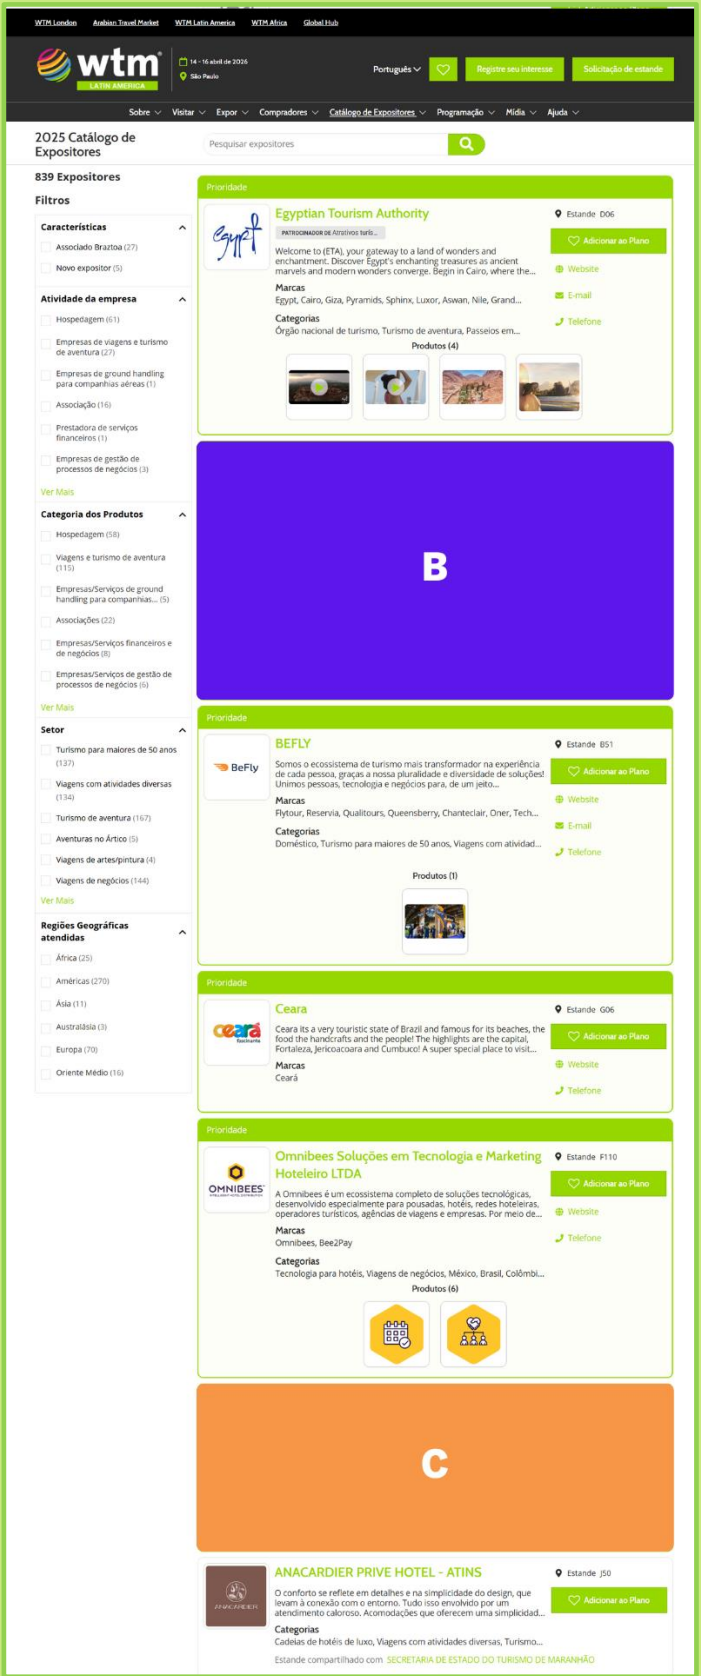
WTM London Arabian Travel Market WTM Latin America WTM Africa Global Hub

wtm LATIN AMERICA

14 - 16 abril de 2026
São Paulo

Português Registre seu interesse Solicitação de estande

Sobre Visitar Expor Compradores Catálogo de Expositores Programação Mídia Ajuda

2025 Catálogo de Expositores

Pesquisar expositores

839 Expositores

Filtros

Características
Associado Braztoa (27)
Novo expositor (5)

Atividade da empresa
Hospedagem (61)
Empresas de viagens e turismo de aventura (27)
Empresas de ground handling para companhias aéreas (1)
Associação (16)
Prestadora de serviços financeiros (1)
Empresas de gestão de processos de negócios (3)
Ver Mais

Categoria dos Produtos
Hospedagem (58)
Viagens e turismo de aventura (115)
Empresas/Serviços de ground handling para companhias... (5)
Associações (22)
Empresas/Serviços financeiros e de negócios (8)
Empresas/Serviços de gestão de processos de negócios (6)
Ver Mais

Setor
Turismo para maiores de 50 anos (137)
Viagens com atividades diversas (134)
Turismo de aventura (167)
Aventuras no Ártico (5)
Viagens de artes/pintura (4)
Viagens de negócios (144)
Ver Mais

Regiões Geográficas atendidas
África (25)
Américas (270)
Ásia (11)
Australásia (3)
Europa (70)
Oriente Médio (16)

Prioridade
Egyptian Tourism Authority
PATROCINADOR DE Atrativos turís...
Welcome to (ETA), your gateway to a land of wonders and enchantment. Discover Egypt's enchanting treasures as ancient marvels and modern wonders converge. Begin in Cairo, where the...
Marcas
Egypt, Cairo, Giza, Pyramids, Sphinx, Luxor, Aswan, Nile, Grand...
Categorias
Órgão nacional de turismo, Turismo de aventura, Passeios em...
Produtos (4)
Estande D06
Adicionar ao Plano
Website
E-mail
Telefone

B

Prioridade
BEFLY
BeFly
Somos o ecossistema de turismo mais transformador na experiência de cada pessoa, graças a nossa pluralidade e diversidade de soluções! Unimos pessoas, tecnologia e negócios para, de um jeito...
Marcas
Flytour, Reservia, Qualitours, Queensberry, Chanteclair, Oner, Tech...
Categorias
Doméstico, Turismo para maiores de 50 anos, Viagens com atividad...
Produtos (1)
Estande B51
Adicionar ao Plano
Website
E-mail
Telefone

Prioridade
Ceara
ceará fascinante
Ceara its a very touristic state of Brazil and famous for its beaches, the food the handcrafts and the people! The highlights are the capital, Fortaleza, Jericoacoara and Cumbuco! A super special place to visit...
Marcas
Ceará
Estande G06
Adicionar ao Plano
Website
Telefone

Prioridade
Omnibees Soluções em Tecnologia e Marketing Hoteleiro LTDA
OMNIBEES
A Omnibees é um ecossistema completo de soluções tecnológicas, desenvolvido especialmente para pousadas, hotéis, redes hoteleiras, operadores turísticos, agências de viagens e empresas. Por meio de...
Marcas
Omnibees, Bee2Pay
Categorias
Tecnologia para hotéis, Viagens de negócios, México, Brasil, Colômbi...
Produtos (6)
Estande F110
Adicionar ao Plano
Website
Telefone

C

ANACARDIER PRIVE HOTEL - ATINS
ANACARDIER
O conforto se reflete em detalhes e na simplicidade do design, que levam à conexão com o entorno. Tudo isso envolvido por um atendimento caloroso. Acomodações que oferecem uma simplicidad...
Categorias
Cadeias de hotéis de luxo, Viagens com atividades diversas, Turismo...
Estande compartilhado com SECRETARIA DE ESTADO DO TURISMO DE MARANHÃO
Estande J50
Adicionar ao Plano